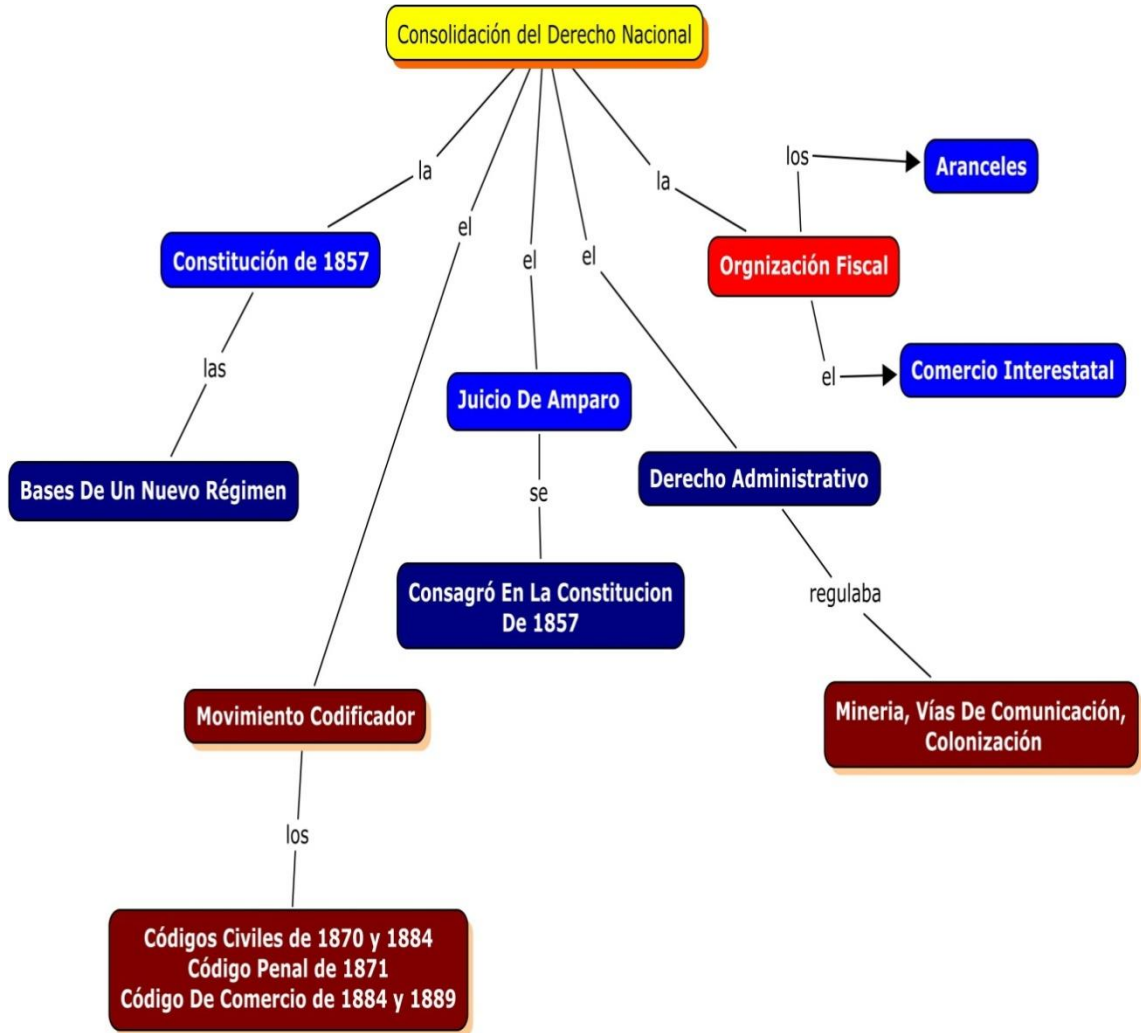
Consolidación del Derecho Nacional

la

Constitución de 1857

las

Bases De Un Nuevo Régimen

el

Movimiento Codificador

los

Códigos Civiles de 1870 y 1884
Código Penal de 1871
Código De Comercio de 1884 y 1889

el

Juicio De Amparo

se

Consagró En La Constitucion De 1857

el

Derecho Administrativo

regulaba

Mineria, Vías De Comunicación, Colonización

la

Orgnización Fiscal

los

Aranceles

el

Comercio Interestatal